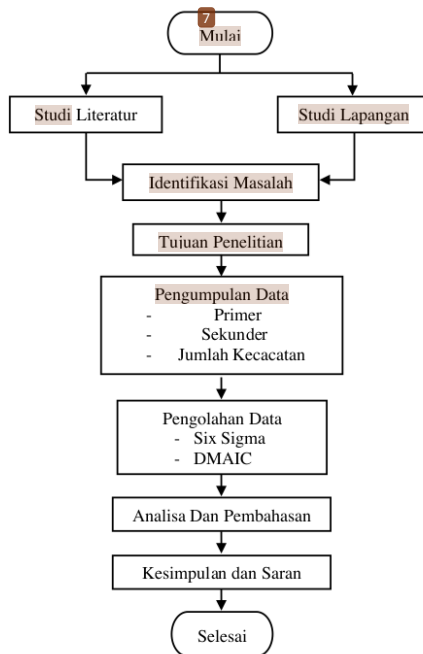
7
Mulai

Studi Literatur

Studi Lapangan

Identifikasi Masalah

Tujuan Penelitian

Pengumpulan Data
- Primer
- Sekunder
- Jumlah Kecacatan

Pengolahan Data
- Six Sigma
- DMAIC

Analisa Dan Pembahasan

Kesimpulan dan Saran

Selesai